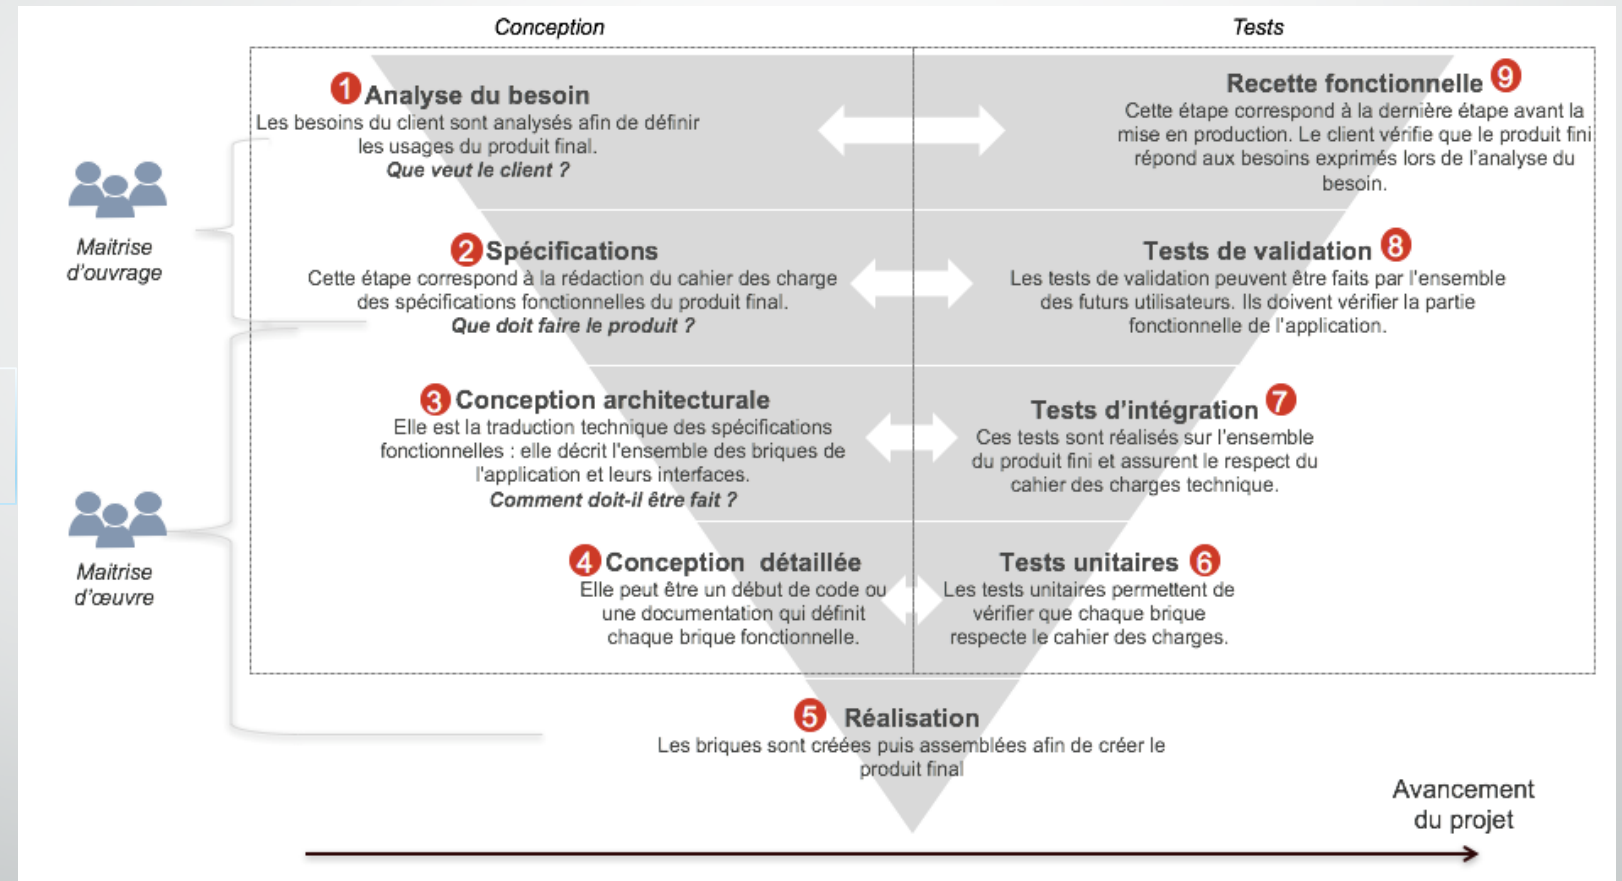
Conception

Tests

Maitrise d'ouvrage

Maitrise d'œuvre

1 Analyse du besoin
Les besoins du client sont analysés afin de définir les usages du produit final.
Que veut le client ?

Recette fonctionnelle 9
Cette étape correspond à la dernière étape avant la mise en production. Le client vérifie que le produit fini répond aux besoins exprimés lors de l'analyse du besoin.

2 Spécifications
Cette étape correspond à la rédaction du cahier des charge des spécifications fonctionnelles du produit final.
Que doit faire le produit ?

Tests de validation 8
Les tests de validation peuvent être faits par l'ensemble des futurs utilisateurs. Ils doivent vérifier la partie fonctionnelle de l'application.

3 Conception architecturale
Elle est la traduction technique des spécifications fonctionnelles : elle décrit l'ensemble des briques de l'application et leurs interfaces.
Comment doit-il être fait ?

Tests d'intégration 7
Ces tests sont réalisés sur l'ensemble du produit fini et assurent le respect du cahier des charges technique.

4 Conception détaillée
Elle peut être un début de code ou une documentation qui définit chaque brique fonctionnelle.

Tests unitaires 6
Les tests unitaires permettent de vérifier que chaque brique respecte le cahier des charges.

5 Réalisation
Les briques sont créées puis assemblées afin de créer le produit final

Avancement du projet